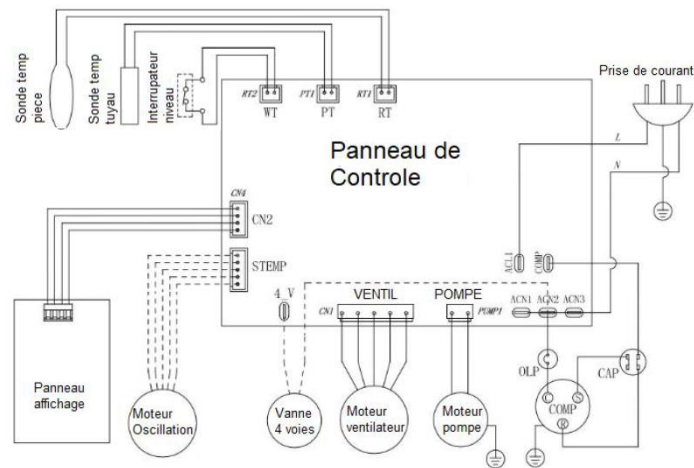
Sonde temp piece

Sonde temp tuyau

Interrupateur niveau

RT2
WT

PT1
PT

RT1
RT

Prise de courant

L

N

Panneau de Controle

CN4
CN2

STEMP

4 V

VENTIL

POMPE

CN1

PUMP1

ACL1

COMP

ACN1

ACN2

ACN3

OLP

CAP

COMP

Panneau affichage

Moteur Oscillation

Vanne 4 voies

Moteur ventilateur

Moteur pompe